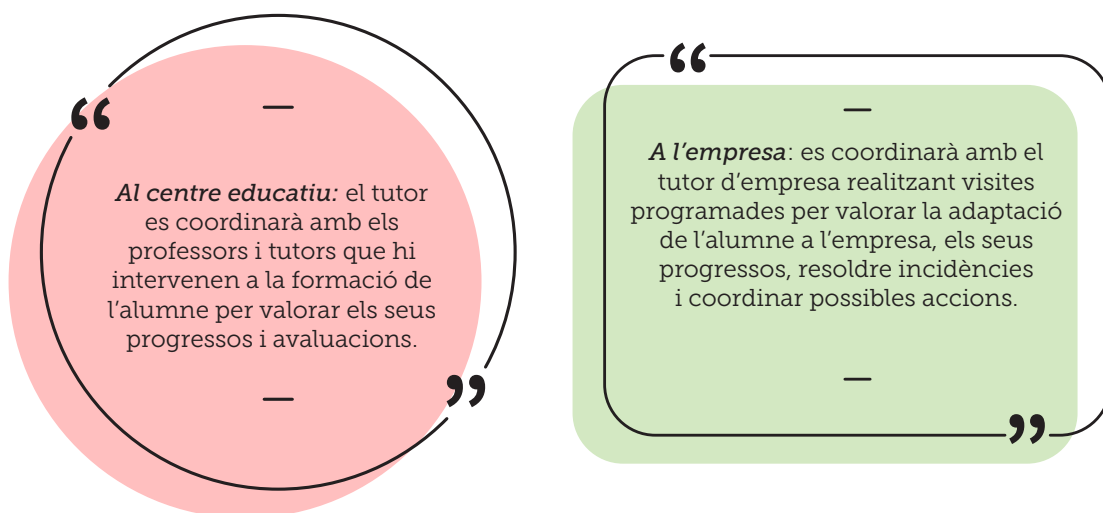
“

—

*Al centre educatiu:* el tutor es coordinarà amb els professors i tutors que hi intervenen a la formació de l’alumne per valorar els seus progressos i avaluacions.

—

”

“

—

*A l’empresa*: es coordinarà amb el tutor d’empresa realitzant visites programades per valorar la adaptació de l’alumne a l’empresa, els seus progressos, resoldre incidències i coordinar possibles accions.

—

”